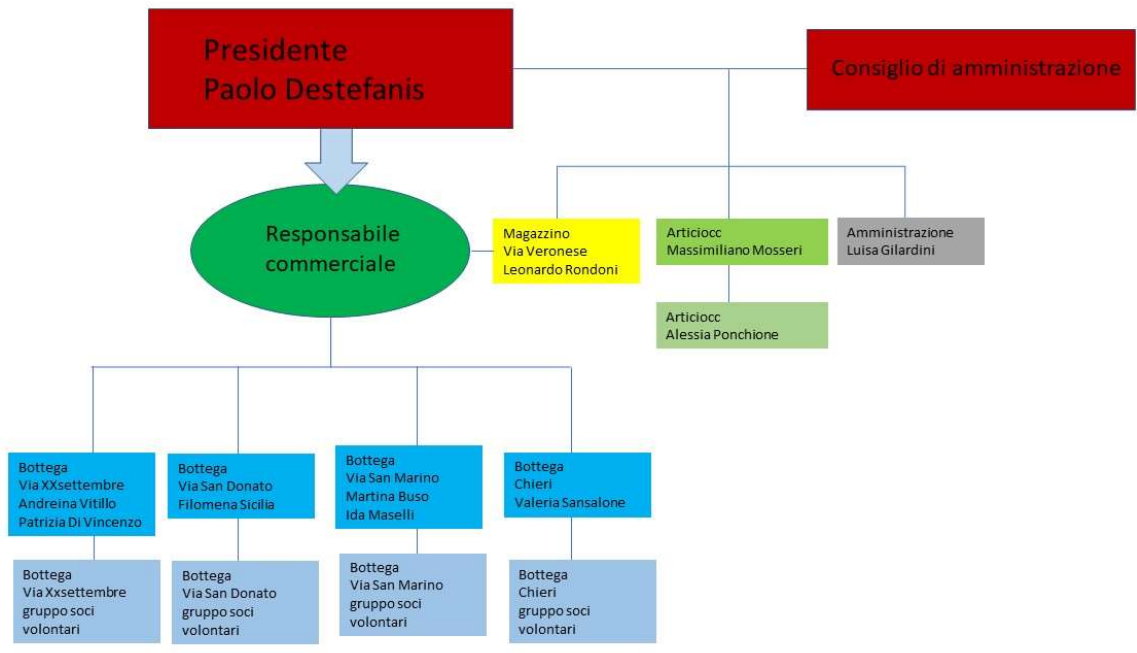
Presidente
Paolo Destefanis

Consiglio di amministrazione

Responsabile commerciale

Magazzino
Via Veronese
Leonardo Rondoni

Articiocc
Massimiliano Mosseri

Amministrazione
Luisa Gilardini

Articiocc
Alessia Ponchione

Bottega
Via XXsettembre
Andreina Vitillo
Patrizia Di Vincenzo

Bottega
Via San Donato
Filomena Sicilia

Bottega
Via San Marino
Martina Buso
Ida Maselli

Bottega
Chieri
Valeria Sansalone

Bottega
Via Xxsettembre
gruppo soci volontari

Bottega
Via San Donato
gruppo soci volontari

Bottega
Via San Marino
gruppo soci volontari

Bottega
Chieri
gruppo soci volontari